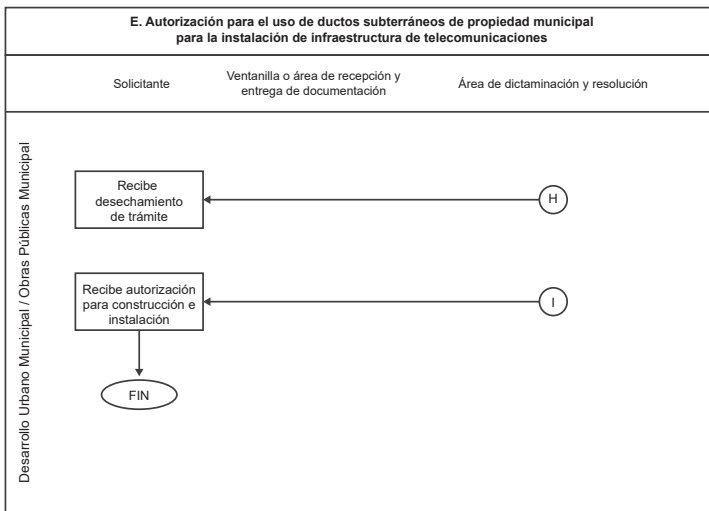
E. Autorización para el uso de ductos subterráneos de propiedad municipal para la instalación de infraestructura de telecomunicaciones

Solicitante

Ventanilla o área de recepción y entrega de documentación

Área de dictaminación y resolución

Desarrollo Urbano Municipal / Obras Públicas Municipal

Recibe desechamiento de trámite

H

Recibe autorización para construcción e instalación

I

FIN